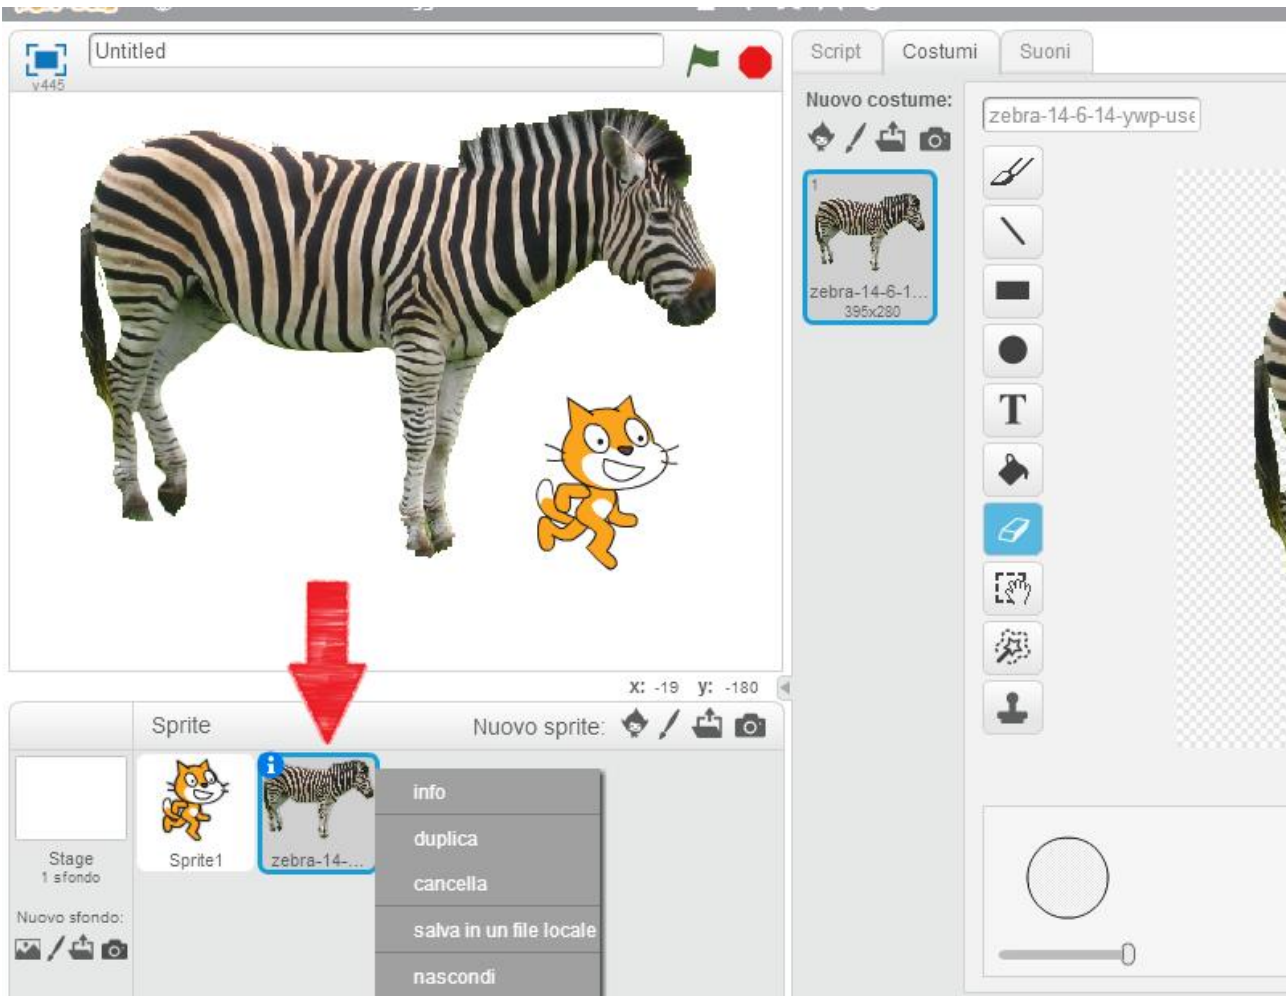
Untitled

v445

Script Costumi Suoni

Nuovo costume:

zebra-14-6-14-ywp-use

1
zebra-14-6-1...
395x280

T

x: -19 y: -180

Sprite

Nuovo sprite:

Stage
1 sfondo

Nuovo sfondo:

Sprite1

zebra-14-...

info

duplica

cancella

salva in un file locale

nascondi